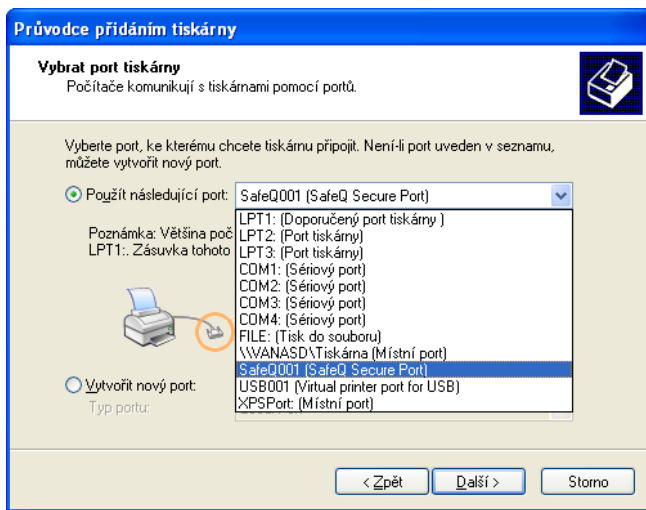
Průvodce přidáním tiskárny

Vybrat port tiskárny
Počítače komunikují s tiskárnami pomocí portů.

Vyberte port, ke kterému chcete tiskárnu připojit. Není-li port uveden v seznamu, můžete vytvořit nový port.

Použít následující port: SafeQ001 (SafeQ Secure Port)

Poznámka: Většina poč
LPT1:. Zásuvka tohoto

LPT1: (Doporučený port tiskárny )
LPT2: (Port tiskárny)
LPT3: (Port tiskárny)
COM1: (Sériový port)
COM2: (Sériový port)
COM3: (Sériový port)
COM4: (Sériový port)
FILE: (Tisk do souboru)
\\VANASD\Tiskárna (Místní port)
SafeQ001 (SafeQ Secure Port)
USB001 (Virtual printer port for USB)
XPSPort: (Místní port)

Vytvořit nový port:
Typ portu:

< Zpět
Další >
Storno